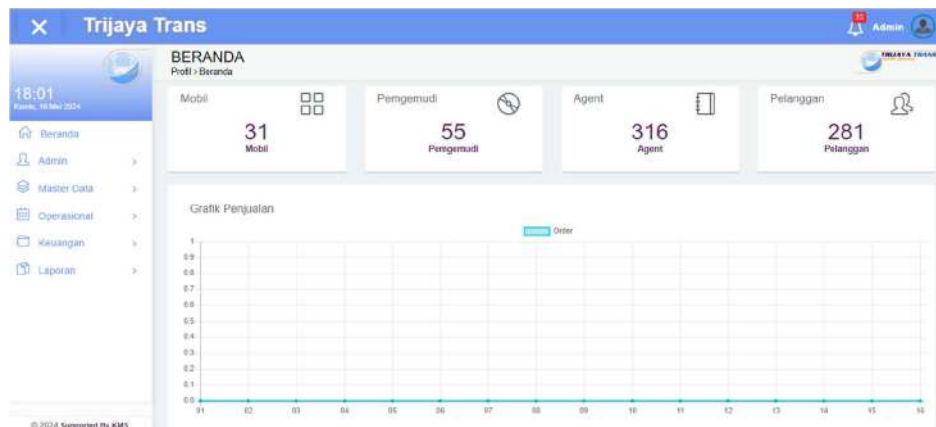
Trijaya Trans

Admin

18:01
Kamis, 16 Mei 2024

Beranda
Admin
Master Data
Operasional
Keuangan
Laporan

© 2024 Supported By KMS

BERANDA
Profil > Beranda

TRIJAYA TRANS

Mobil
31
Mobil

Pengemudi
55
Pengemudi

Agent
316
Agent

Pelanggan
281
Pelanggan

Grafik Penjualan

Order

1
0.9
0.8
0.7
0.6
0.5
0.4
0.3
0.2
0.1
0.0

01 02 03 04 05 06 07 08 09 10 11 12 13 14 15 16